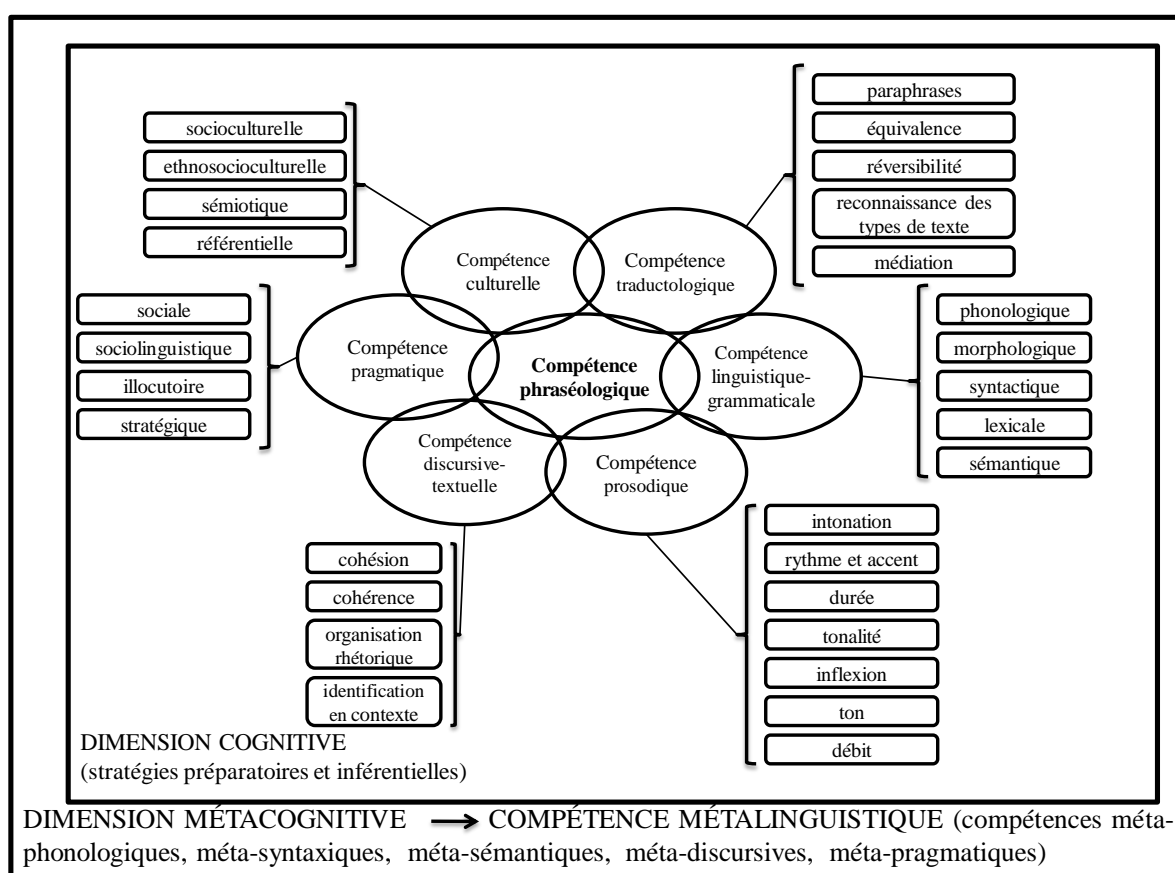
socioculturelle
ethnosocioculturelle
sémiotique
référentielle

paraphrases
équivalence
réversibilité
reconnaissance des types de texte
médiation

Compétence culturelle

Compétence traductologique

sociale
sociolinguistique
illocutoire
stratégique

Compétence pragmatique

**Compétence phraséologique**

Compétence linguistique-grammaticale

phonologique
morphologique
syntactique
lexicale
sémantique

Compétence discursive-textuelle

Compétence prosodique

cohésion
cohérence
organisation rhétorique
identification en contexte

intonation
rythme et accent
durée
tonalité
inflexion
ton
débit

DIMENSION COGNITIVE
(stratégies préparatoires et inférentielles)

DIMENSION MÉTACOGNITIVE → COMPÉTENCE MÉTALINGUISTIQUE (compétences méta-phonologiques, méta-syntaxiques, méta-sémantiques, méta-discursives, méta-pragmatiques)